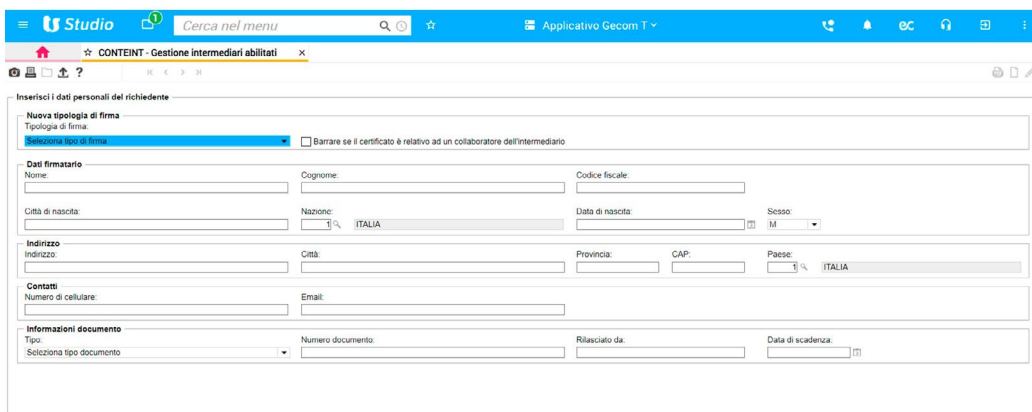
Studio 1 Cerca nel menu Applicativo Gecom T ec

CONTEINT - Gestione intermediari abilitati ×

?

Inserisci i dati personali del richiedente

Nuova tipologia di firma
Tipologia di firma:
Seleziona tipo di firma
Barrare se il certificato è relativo ad un collaboratore dell'intermediario

Dati firmatario
Nome:
Cognome:
Codice fiscale:
Città di nascita:
Nazione:
1 ITALIA
Data di nascita:
Sesso:
M

Indirizzo
Indirizzo:
Città:
Provincia:
CAP:
Paese:
1 ITALIA

Contatti
Numero di cellulare:
Email:

Informazioni documento
Tipo:
Seleziona tipo documento
Numero documento:
Rilasciato da:
Data di scadenza: